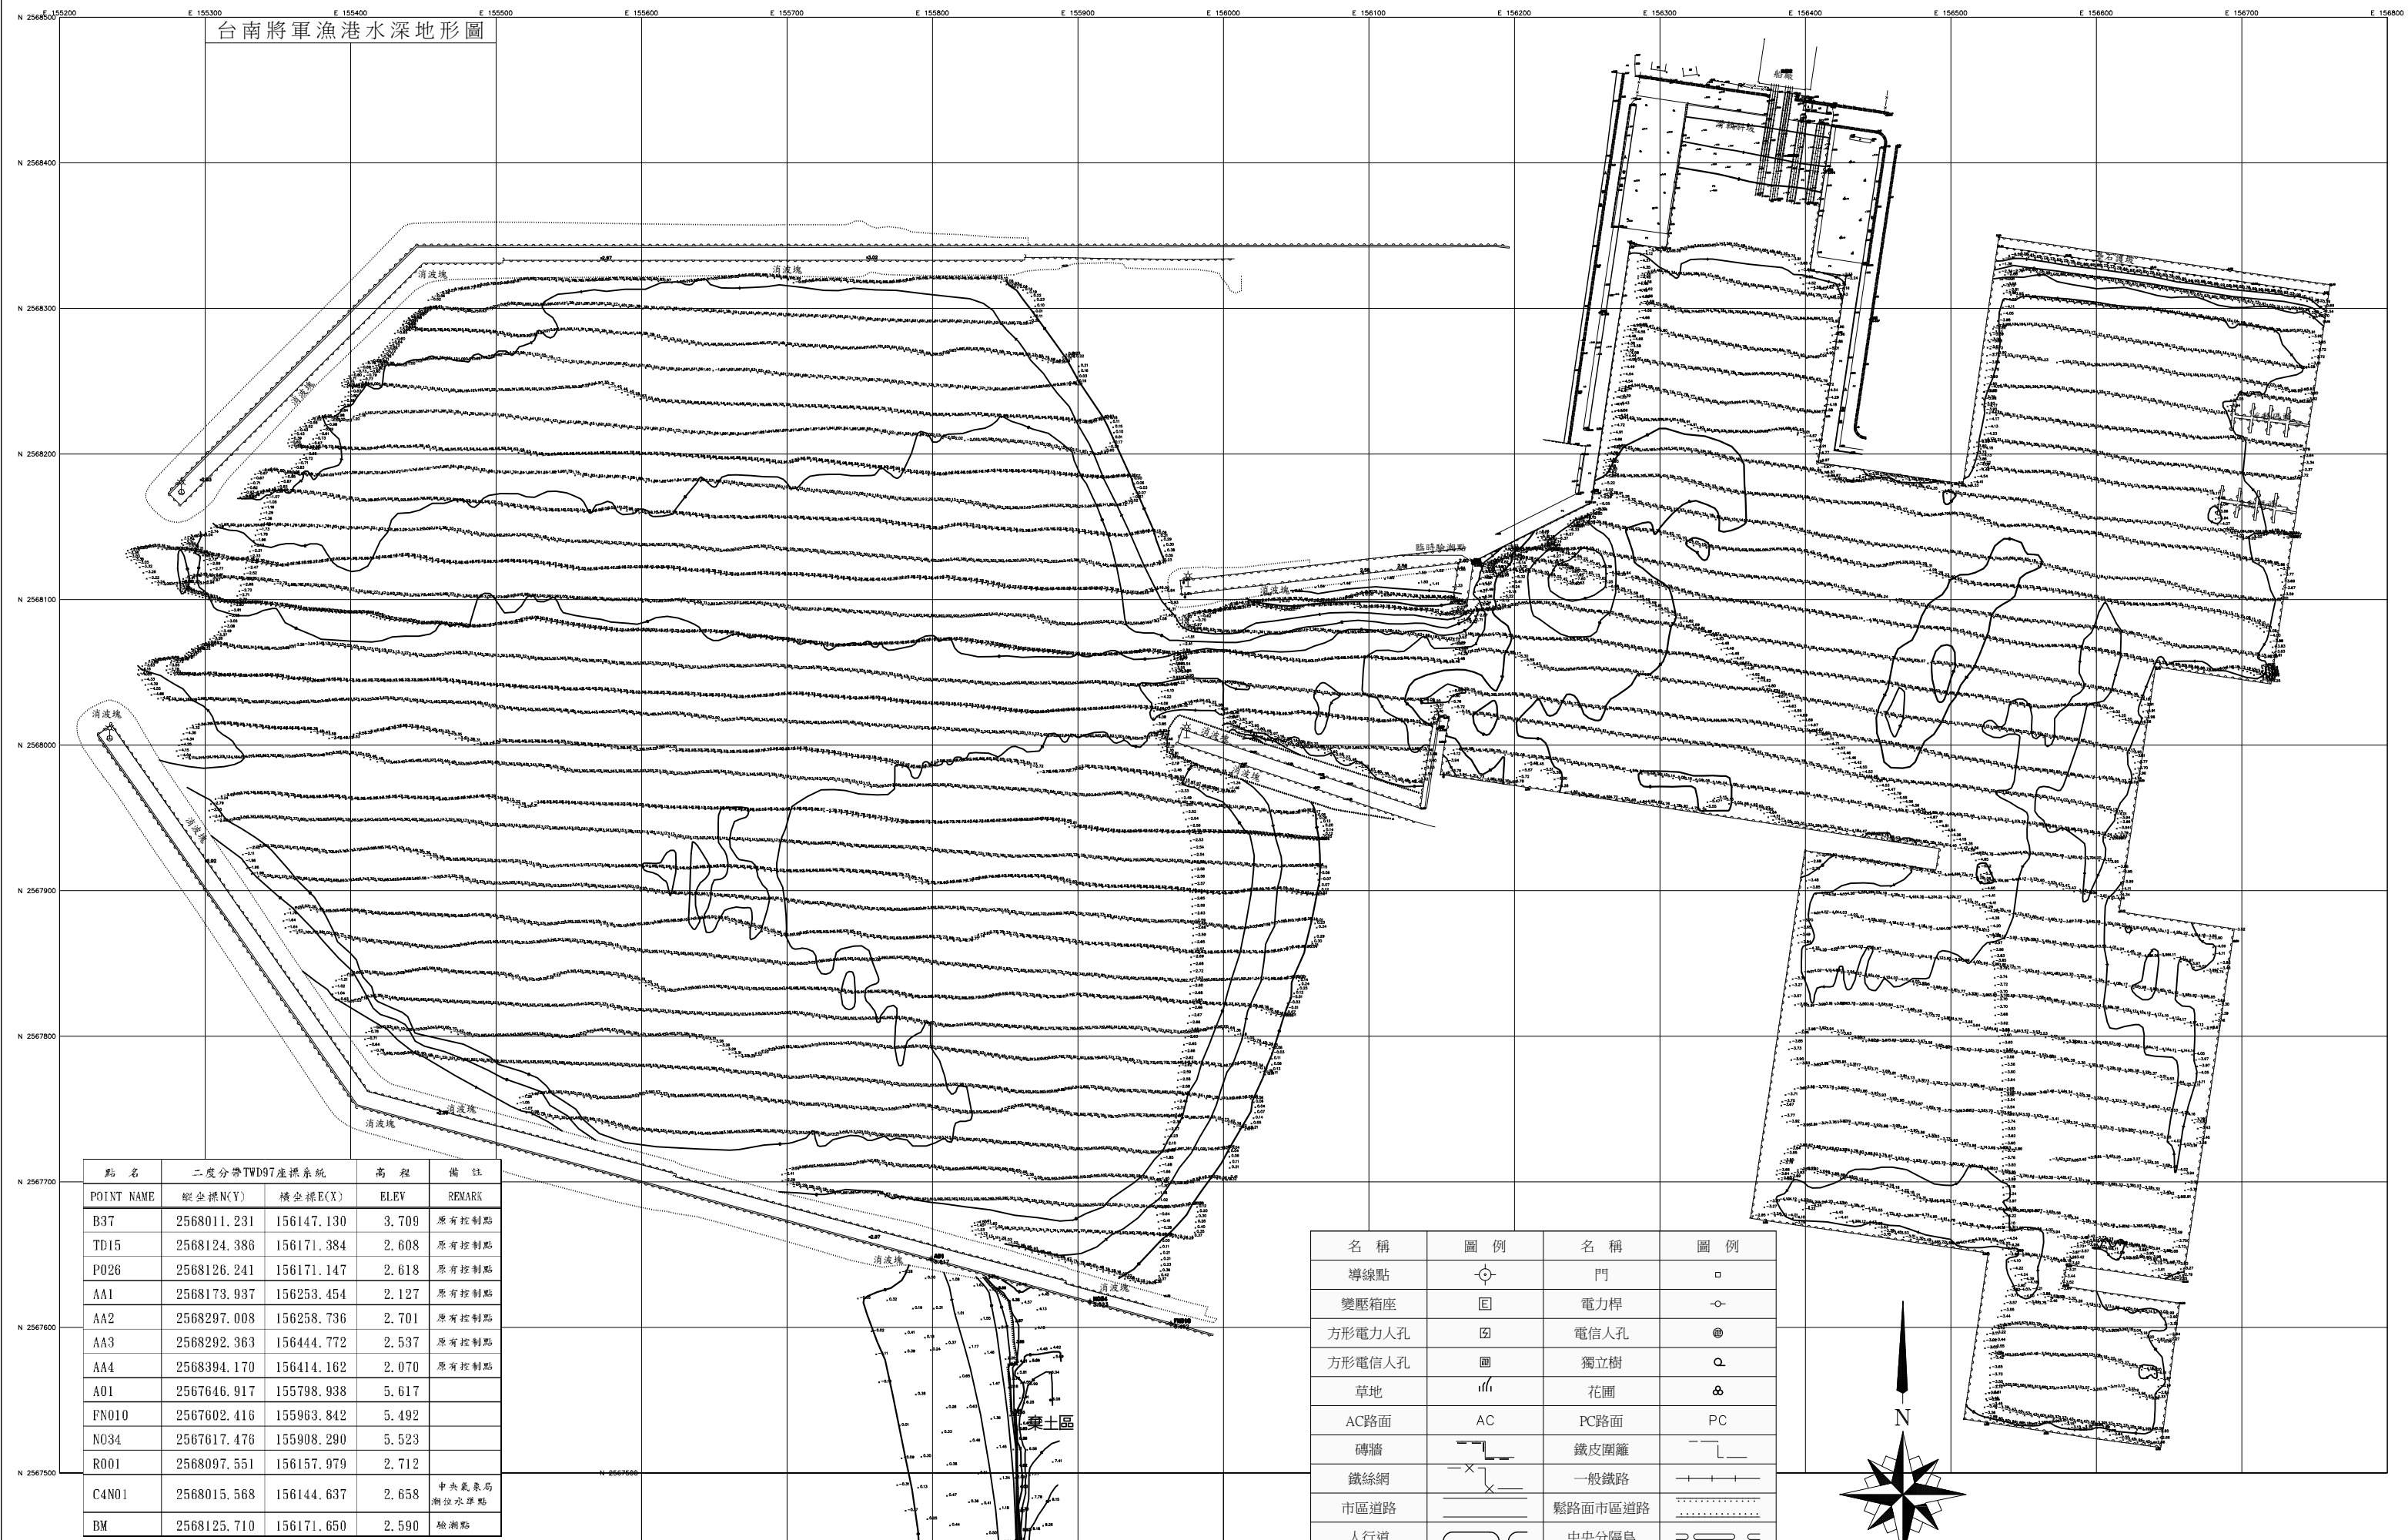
台南將軍漁港水深地形圖

E 155200 E 155300 E 155400 E 155500 E 155600 E 155700 E 155800 E 155900 E 156000 E 156100 E 156200 E 156300 E 156400 E 156500 E 156600 E 156700 E 156800

N 2568500 N 2568400 N 2568300 N 2568200 N 2568100 N 2568000 N 2567900 N 2567800 N 2567700 N 2567600 N 2567500

消波塊
消波塊
消波塊
消波塊
消波塊
消波塊
消波塊
消波塊
消波塊
消波塊
臨時驗潮點
棄土區
N

| 點 名 | 二度分帶TWD97座標系統 | | 高 程 | 備 註 |
|---|---|---|---|---|
| POINT NAME | 縱坐標N(Y) | 橫坐標E(X) | ELEV | REMARK |
| B37 | 2568011.231 | 156147.130 | 3.709 | 原有控制點 |
| TD15 | 2568124.386 | 156171.384 | 2.608 | 原有控制點 |
| P026 | 2568126.241 | 156171.147 | 2.618 | 原有控制點 |
| AA1 | 2568173.937 | 156253.454 | 2.127 | 原有控制點 |
| AA2 | 2568297.008 | 156258.736 | 2.701 | 原有控制點 |
| AA3 | 2568292.363 | 156444.772 | 2.537 | 原有控制點 |
| AA4 | 2568394.170 | 156414.162 | 2.070 | 原有控制點 |
| A01 | 2567646.917 | 155798.938 | 5.617 | |
| FN010 | 2567602.416 | 155963.842 | 5.492 | |
| N034 | 2567617.476 | 155908.290 | 5.523 | |
| R001 | 2568097.551 | 156157.979 | 2.712 | |
| C4N01 | 2568015.568 | 156144.637 | 2.658 | 中央氣象局潮位水準點 |
| BM | 2568125.710 | 156171.650 | 2.590 | 驗潮點 |

| 名 稱 | 圖 例 | 名 稱 | 圖 例 |
|---|---|---|---|
| 導線點 | | 門 | |
| 變壓箱座 | E | 電力桿 | |
| 方形電力人孔 | | 電信人孔 | |
| 方形電信人孔 | | 獨立樹 | |
| 草地 | | 花圃 | |
| AC路面 | AC | PC路面 | PC |
| 磚牆 | | 鐵皮圍籬 | |
| 鐵絲網 | | 一般鐵路 | |
| 市區道路 | | 鬆路面市區道路 | |
| 人行道 | | 中央分隔島 | |